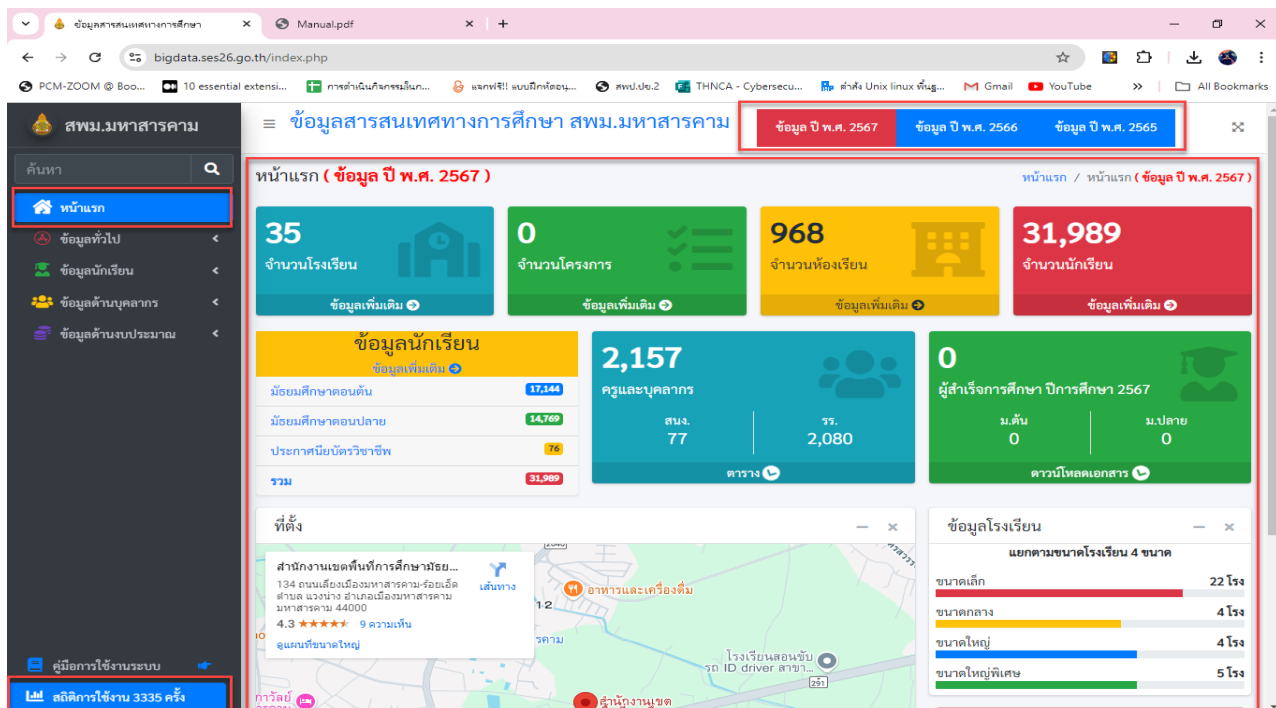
ข้อมูลสารสนเทศทางการศึกษา ×
Manual.pdf ×
+

bigdata.ses26.go.th/index.php

PCM-ZOOM @ Boo... 10 essential extensi... การดำเนินกิจกรรมในก... แจกฟรี!! แบบฝึกหัดอนุ... สพป.ปข.2 THNCA - Cybersecu... คำสั่ง Unix linux พื้นฐ... Gmail YouTube » All Bookmarks

สพม.มหาสารคาม

ค้นหา

หน้าแรก
ข้อมูลทั่วไป
ข้อมูลนักเรียน
ข้อมูลด้านบุคลากร
ข้อมูลด้านงบประมาณ

คู่มือการใช้งานระบบ
สถิติการใช้งาน 3335 ครั้ง

≡ ข้อมูลสารสนเทศทางการศึกษา สพม.มหาสารคาม

ข้อมูล ปี พ.ศ. 2567 | ข้อมูล ปี พ.ศ. 2566 | ข้อมูล ปี พ.ศ. 2565

หน้าแรก ( ข้อมูล ปี พ.ศ. 2567 )

หน้าแรก / หน้าแรก ( ข้อมูล ปี พ.ศ. 2567 )

35
จำนวนโรงเรียน
ข้อมูลเพิ่มเติม

0
จำนวนโครงการ
ข้อมูลเพิ่มเติม

968
จำนวนห้องเรียน
ข้อมูลเพิ่มเติม

31,989
จำนวนนักเรียน
ข้อมูลเพิ่มเติม

ข้อมูลนักเรียน
ข้อมูลเพิ่มเติม

| | |
|---|---|
| มัธยมศึกษาตอนต้น | 17,144 |
| มัธยมศึกษาตอนปลาย | 14,769 |
| ประกาศนียบัตรวิชาชีพ | 76 |
| รวม | 31,989 |

2,157
ครูและบุคลากร
สนง. 77
รร. 2,080
ตาราง

0
ผู้สำเร็จการศึกษา ปีการศึกษา 2567
ม.ต้น 0
ม.ปลาย 0
ดาวน์โหลดเอกสาร

ที่ตั้ง

สำนักงานเขตพื้นที่การศึกษามัธย...
134 ถนนเลี่ยงเมืองมหาสารคาม-ร้อยเอ็ด ตำบล แวงน่าง อำเภอเมืองมหาสารคาม มหาสารคาม 44000
4.3 ★★★★★ 9 ความเห็น
ดูแผนที่ขนาดใหญ่
เส้นทาง
อาหารและเครื่องดื่ม
โรงเรียนสอนขับ รถ ID driver สาขา...
สำนักงานเขต
ข้อมูลโรงเรียน

แยกตามขนาดโรงเรียน 4 ขนาด

ขนาดเล็ก 22 โรง
ขนาดกลาง 4 โรง
ขนาดใหญ่ 4 โรง
ขนาดใหญ่พิเศษ 5 โรง